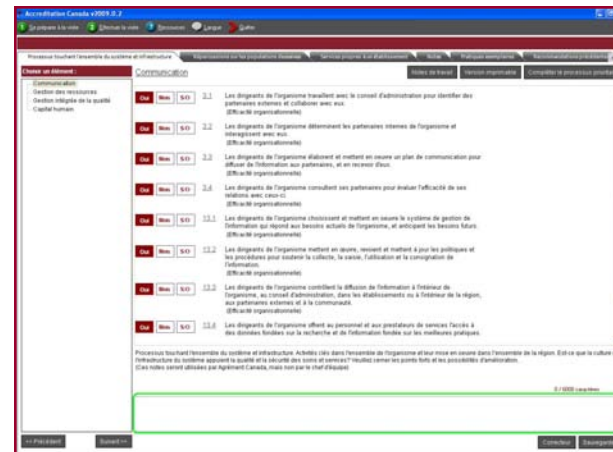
Accreditation Canada v3009.0.2

Se préparer à la visite   Effectuer la visite   Ressources   Langue   Quitter

Processus touchant l'ensemble du système et infrastructure   Répercussions sur les populations desservies   Services propres à un établissement   Notes   Pratiques exemplaires   Recommandations prioritaires

Choisir un élément :
Communication
Gestion des ressources
Gestion intégrée de la qualité
Capital humain

Communication

Notes de travail   Version imprimable   Compléter le processus prioritaire

Oui   Non   S/O   3.1   Les dirigeants de l'organisme travaillent avec le conseil d'administration pour identifier des partenaires externes et collaborer avec eux.
(Efficacité organisationnelle)

Oui   Non   S/O   3.2   Les dirigeants de l'organisme déterminent les partenaires internes de l'organisme et interagissent avec eux.
(Efficacité organisationnelle)

Oui   Non   S/O   3.3   Les dirigeants de l'organisme élaborent et mettent en oeuvre un plan de communication pour diffuser de l'information aux partenaires, et en recevoir d'eux.
(Efficacité organisationnelle)

Oui   Non   S/O   3.4   Les dirigeants de l'organisme consultent ses partenaires pour évaluer l'efficacité de ses relations avec ceux-ci.
(Efficacité organisationnelle)

Oui   Non   S/O   13.1   Les dirigeants de l'organisme choisissent et mettent en oeuvre le système de gestion de l'information qui répond aux besoins actuels de l'organisme, et anticipent les besoins futurs.
(Efficacité organisationnelle)

Oui   Non   S/O   13.2   Les dirigeants de l'organisme mettent en oeuvre, revoient et mettent à jour les politiques et les procédures pour soutenir la collecte, la saisie, l'utilisation et la consignation de l'information.
(Efficacité organisationnelle)

Oui   Non   S/O   13.3   Les dirigeants de l'organisme contrôlent la diffusion de l'information à l'intérieur de l'organisme, au conseil d'administration, dans les établissements ou à l'extérieur de la région, aux partenaires externes et à la communauté.
(Efficacité organisationnelle)

Oui   Non   S/O   13.4   Les dirigeants de l'organisme offrent au personnel et aux prestateurs de services l'accès à des données fondées sur la recherche et de l'information fondée sur les meilleures pratiques.
(Efficacité organisationnelle)

Processus touchant l'ensemble du système et infrastructure. Activités (clés dans l'ensemble de l'organisme et leur mise en oeuvre dans l'ensemble de la région. Est-ce que la culture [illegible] l'infrastructure du système appuient la qualité et la sécurité des soins et services? Veuillez cerner les points forts et les possibilités d'amélioration.
(Ces notes seront utilisées par Agrément Canada, mais non par le chef d'équipe)

0 / 5000 caractères

<< Précédent   Suivant >>   Correcteur   Sauvegarder